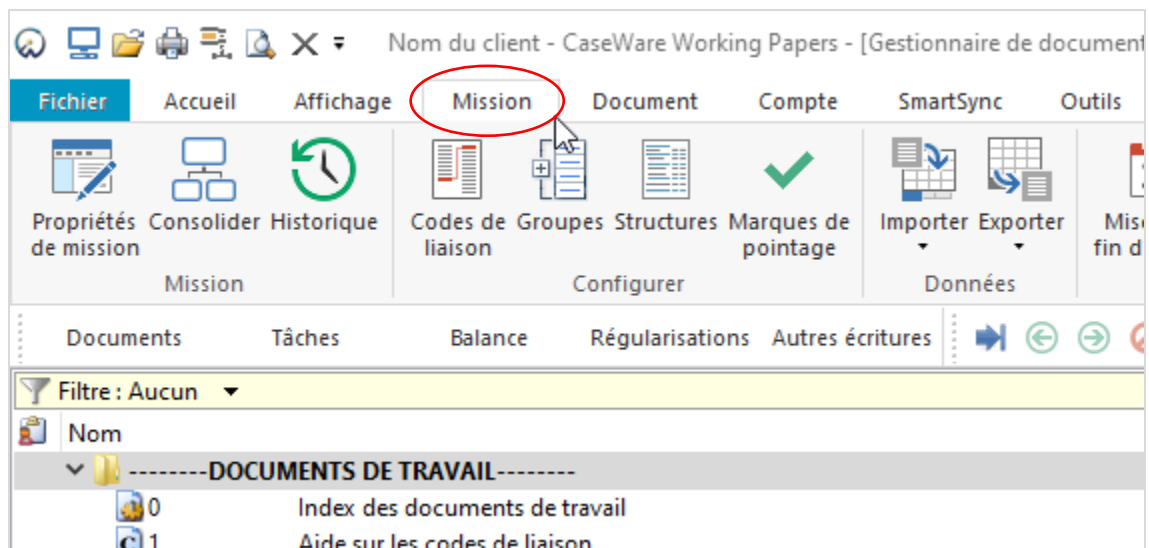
Nom du client - CaseWare Working Papers - [Gestionnaire de document

Fichier Accueil Affichage Mission Document Compte SmartSync Outils

Propriétés de mission Consolider Historique
Mission

Codes de liaison Groupes Structures Marques de pointage
Configurer

Importer Exporter
Données

Mis fin d

Documents Tâches Balance Régularisations Autres écritures

Filtre : Aucun

Nom

--------DOCUMENTS DE TRAVAIL--------

0 Index des documents de travail

1 Aide sur les codes de liaison